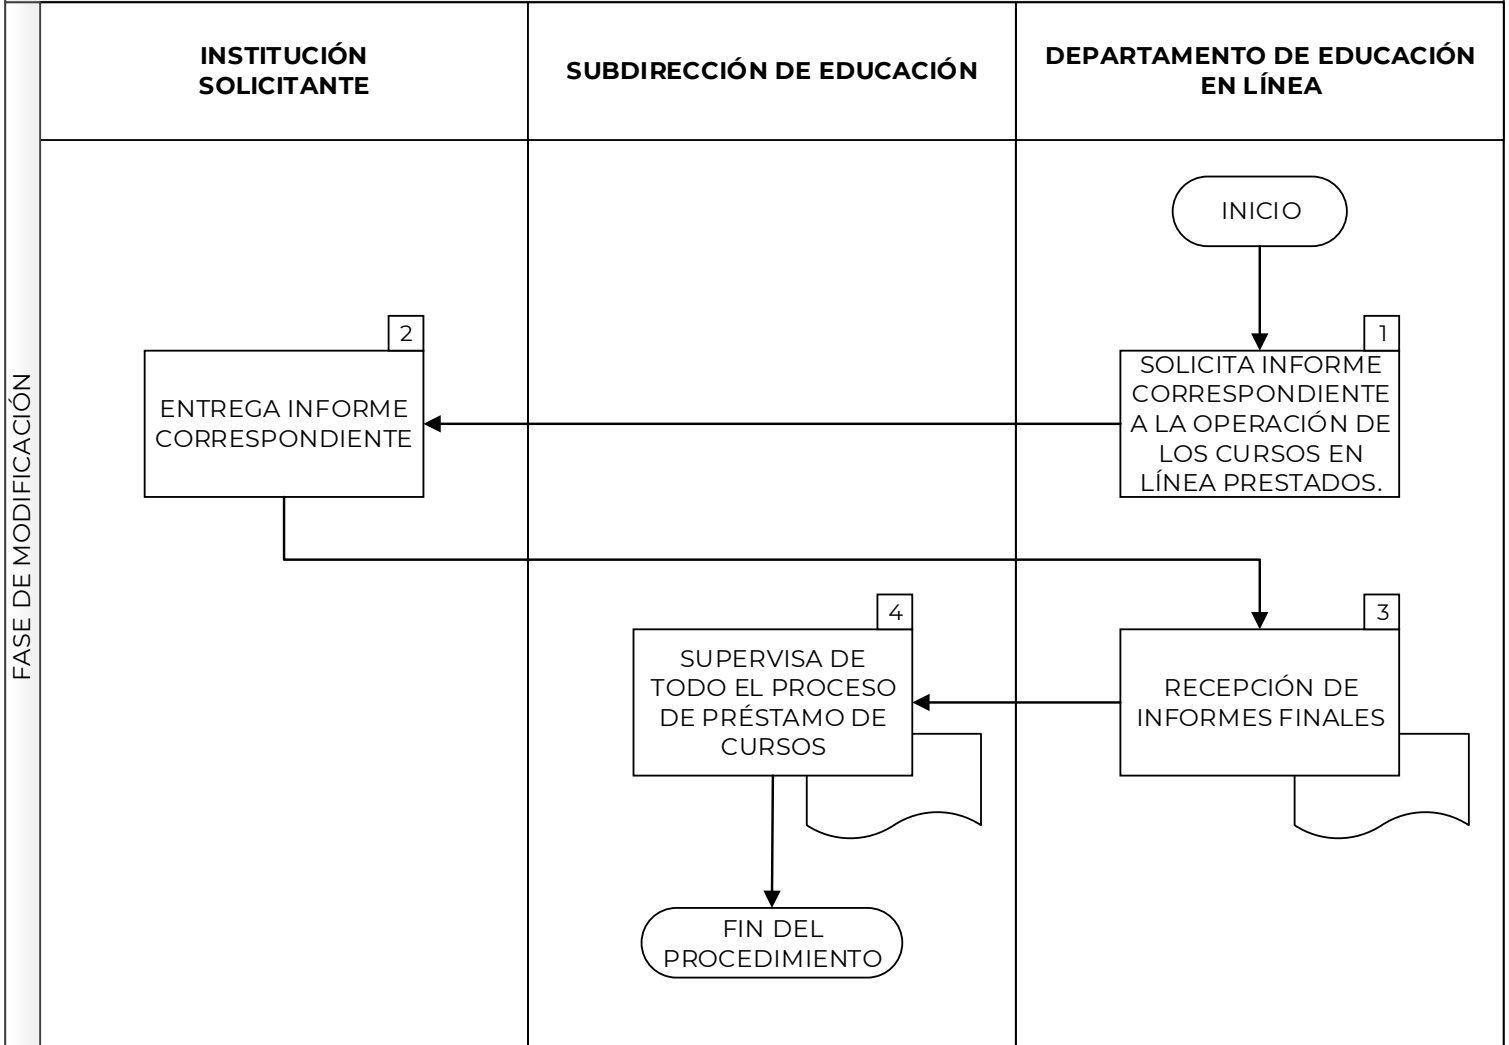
FASE DE MODIFICACIÓN

| INSTITUCIÓN SOLICITANTE | SUBDIRECCIÓN DE EDUCACIÓN | DEPARTAMENTO DE EDUCACIÓN EN LÍNEA |
|---|---|---|

INICIO

1
SOLICITA INFORME CORRESPONDIENTE A LA OPERACIÓN DE LOS CURSOS EN LÍNEA PRESTADOS.

2
ENTREGA INFORME CORRESPONDIENTE

3
RECEPCIÓN DE INFORMES FINALES

4
SUPERVISA DE TODO EL PROCESO DE PRÉSTAMO DE CURSOS

FIN DEL PROCEDIMIENTO